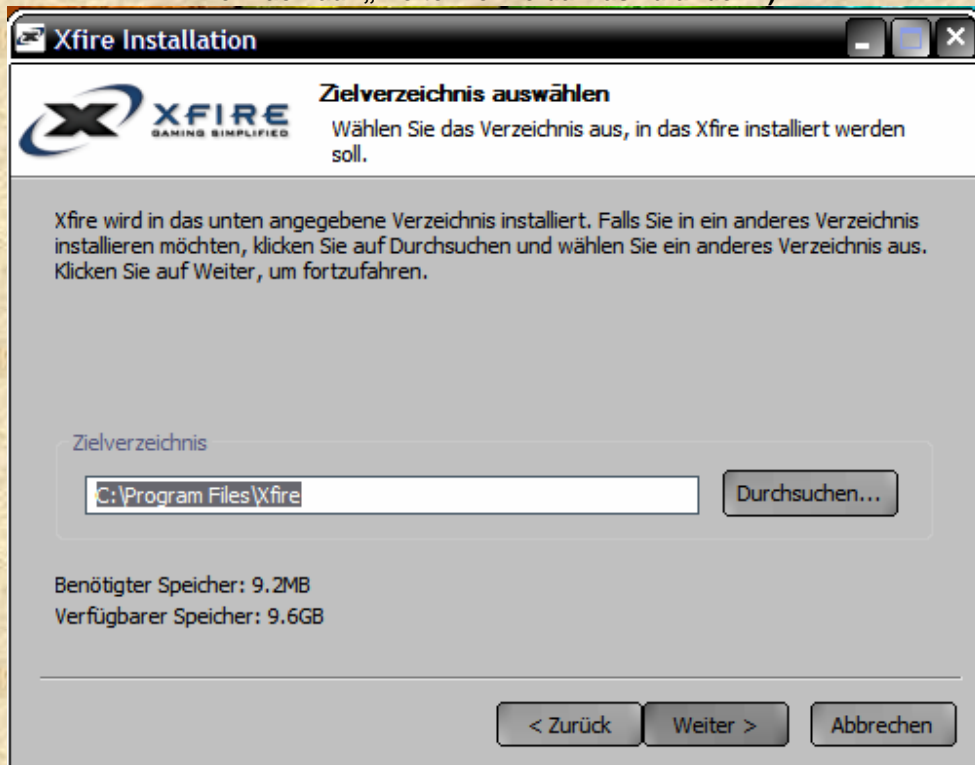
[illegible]

Xfire Installation

XFIRE
GAMING SIMPLIFIED

Zielverzeichnis auswählen
Wählen Sie das Verzeichnis aus, in das Xfire installiert werden soll.

Xfire wird in das unten angegebene Verzeichnis installiert. Falls Sie in ein anderes Verzeichnis installieren möchten, klicken Sie auf Durchsuchen und wählen Sie ein anderes Verzeichnis aus. Klicken Sie auf Weiter, um fortzufahren.

Zielverzeichnis
C:\Program Files\Xfire
Durchsuchen...

Benötigter Speicher: 9.2MB
Verfügbarer Speicher: 9.6GB

< Zurück
Weiter >
Abbrechen